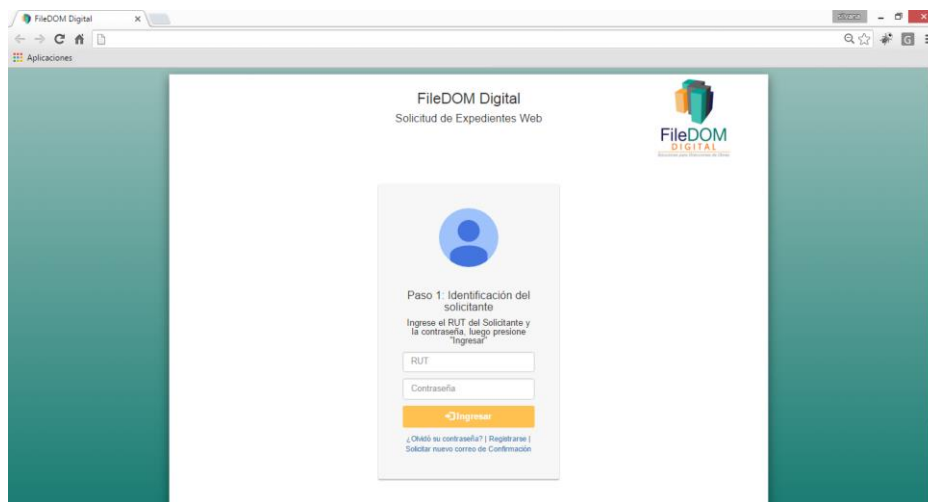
FileDOM Digital ×

Viviana

Aplicaciones

FileDOM Digital
Solicitud de Expedientes Web

FileDOM
DIGITAL
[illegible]

Paso 1: Identificación del solicitante
Ingrese el RUT del Solicitante y la contraseña, luego presione "Ingresar"

RUT

Contraseña

Ingresar

¿Olvidó su contraseña? | Registrarse | Solicitar nuevo correo de Confirmación